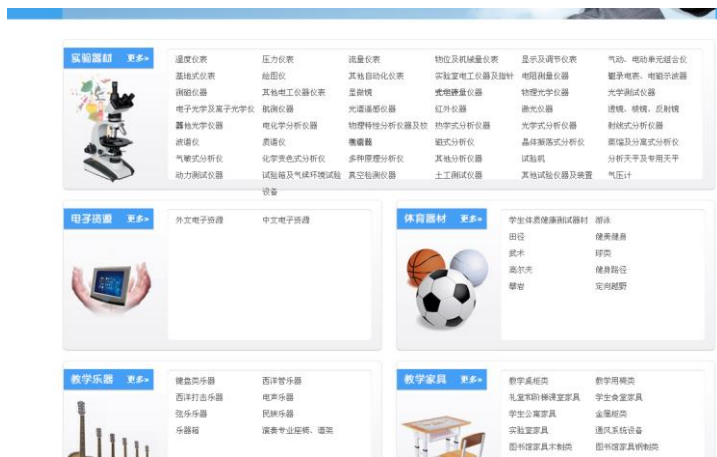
实验器材 更多»

温度仪表 压力仪表 流量仪表 物位及机械量仪表 显示及调节仪表 气动、电动单元组合仪
基地式仪表 绘图仪 其他自动化仪表 实验室电工仪器及指针 电阻测量仪器 智录电表、电磁示波器
测绘仪器 其他电工仪器仪表 显微镜 光电测量仪器 物理光学仪器 光学测试仪器
电子光学及离子光学仪 航测仪器 光谱遥感仪器 红外仪器 激光仪器 透镜、棱镜、反射镜
其他光学仪器 电化学分析仪器 物理特性分析仪器及校 热学式分析仪器 光学式分析仪器 射线式分析仪器
波谱仪 质谱仪 色谱仪 磁式分析仪器 晶体振荡式分析仪 蒸馏及分离式分析仪
气敏式分析仪 化学变色式分析仪 多种原理分析仪 其他分析仪器 试验机 分析天平及专用天平
动力测试仪器 试验箱及气候环境试验设备 真空检测仪器 土工测试仪器 其他试验仪器及装置 气压计

电子资源 更多»

外文电子资源 中文电子资源

体育器材 更多»

学生体质健康测试器材 游泳
田径 健美健身
武术 球类
高尔夫 健身路径
攀岩 定向越野

教学乐器 更多»

键盘类乐器 西洋管乐器
西洋打击乐器 电声乐器
弦乐乐器 民族乐器
乐器箱 演奏专业座椅、谱架

教学家具 更多»

教学桌椅类 教学用柜类
礼堂影剧院阶梯教室家具 学生食堂家具
学生公寓家具 金属柜类
实验室家具 通风系统设备
图书馆家具木制类 图书馆家具钢制类